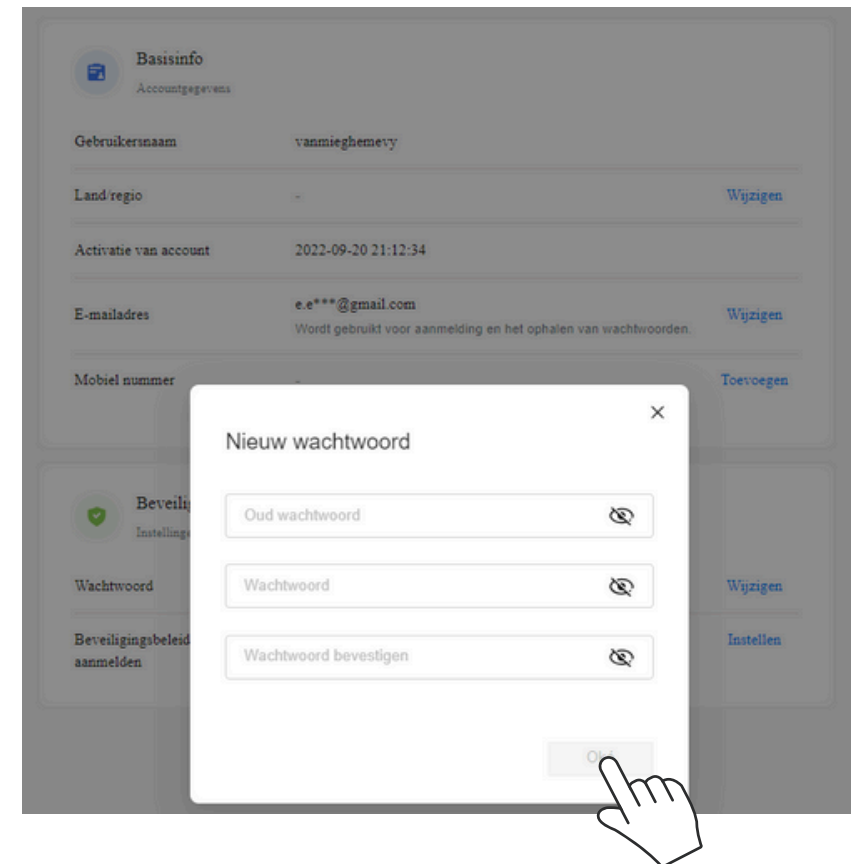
Basisinfo
Accountgegevens

Gebruikersnaam vanmieghemevy

Land/regio - Wijzigen

Activatie van account 2022-09-20 21:12:34

E-mailadres e.e***@gmail.com
Wordt gebruikt voor aanmelding en het ophalen van wachtwoorden. Wijzigen

Mobiel nummer - Toevoegen

Beveili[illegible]
Instellinge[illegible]

Wachtwoord Wijzigen

Beveiligingsbeleid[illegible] aanmelden Instellen

Nieuw wachtwoord

Oud wachtwoord

Wachtwoord

Wachtwoord bevestigen

Ok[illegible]